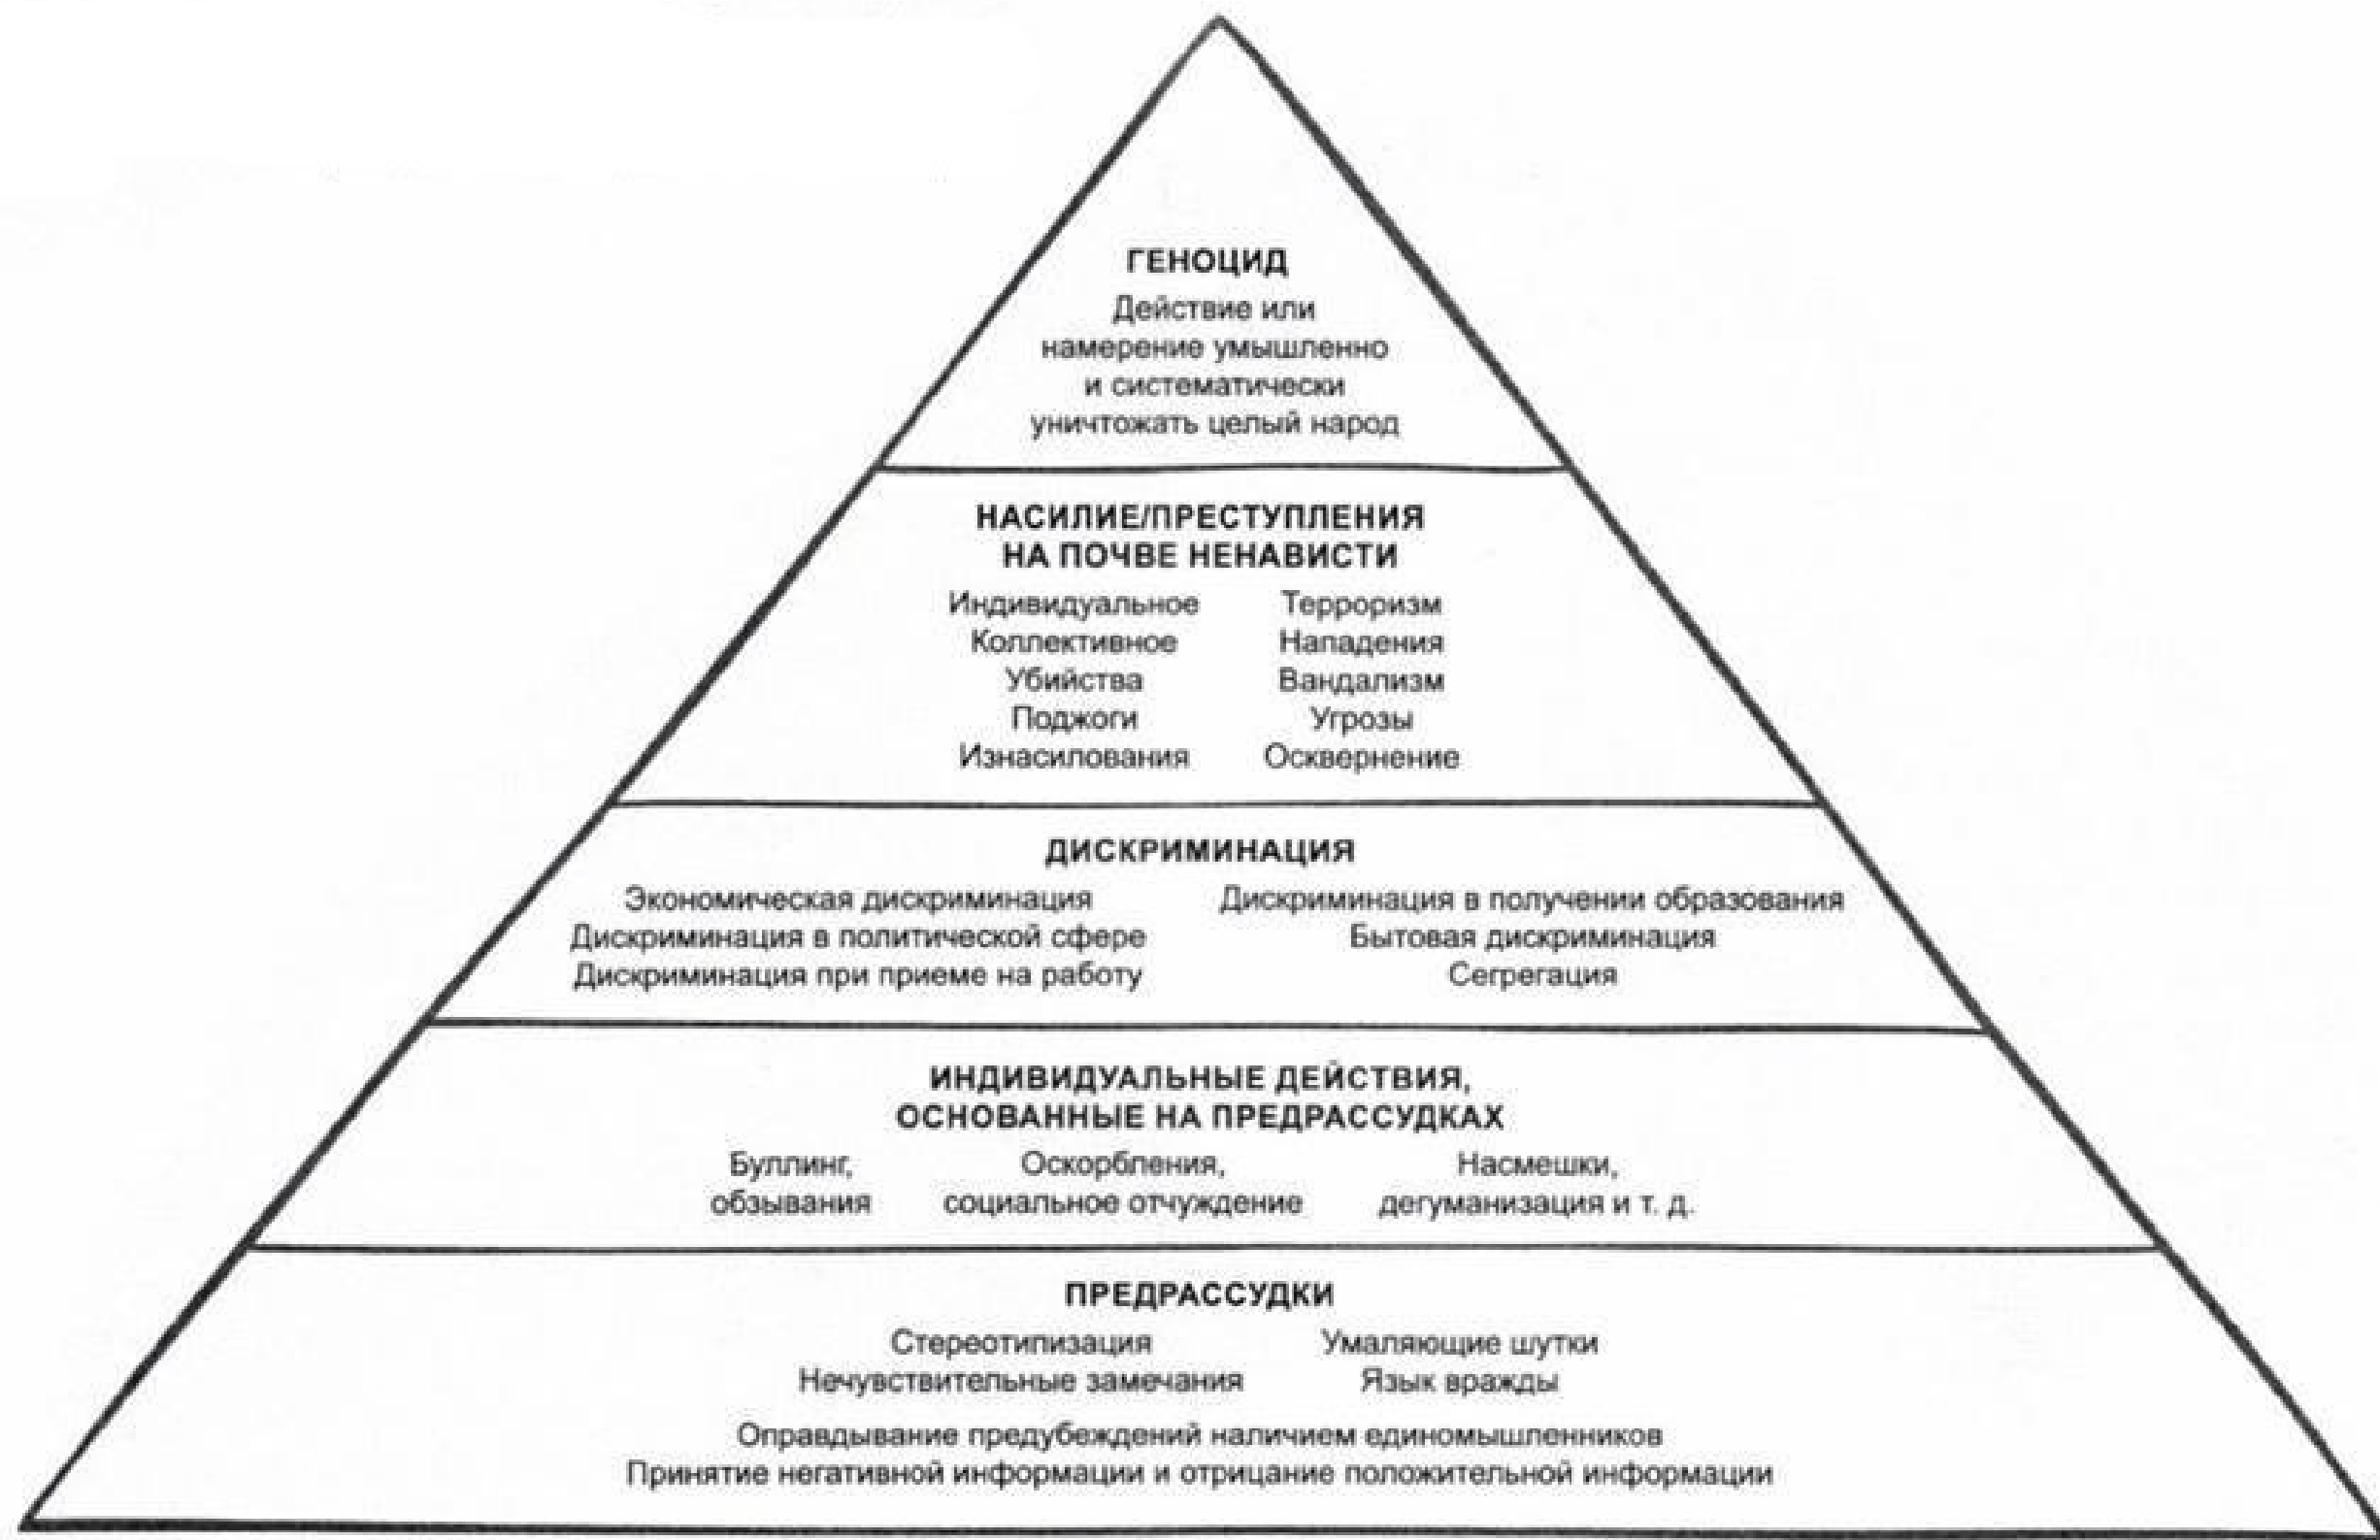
ГЕНОЦИД

Действие или намерение умышленно и систематически уничтожать целый народ

НАСИЛИЕ/ПРЕСТУПЛЕНИЯ НА ПОЧВЕ НЕНАВИСТИ

Индивидуальное
Коллективное
Убийства
Поджоги
Изнасилования

Терроризм
Нападения
Вандализм
Угрозы
Осквернение

ДИСКРИМИНАЦИЯ

Экономическая дискриминация
Дискриминация в политической сфере
Дискриминация при приеме на работу

Дискриминация в получении образования
Бытовая дискриминация
Сегрегация

ИНДИВИДУАЛЬНЫЕ ДЕЙСТВИЯ, ОСНОВАННЫЕ НА ПРЕДРАССУДКАХ

Буллинг, обзывания

Оскорбления, социальное отчуждение

Насмешки, дегуманизация и т. д.

ПРЕДРАССУДКИ

Стереотипизация
Нечувствительные замечания

Умаляющие шутки
Язык вражды

Оправдывание предубеждений наличием единомышленников
Принятие негативной информации и отрицание положительной информации